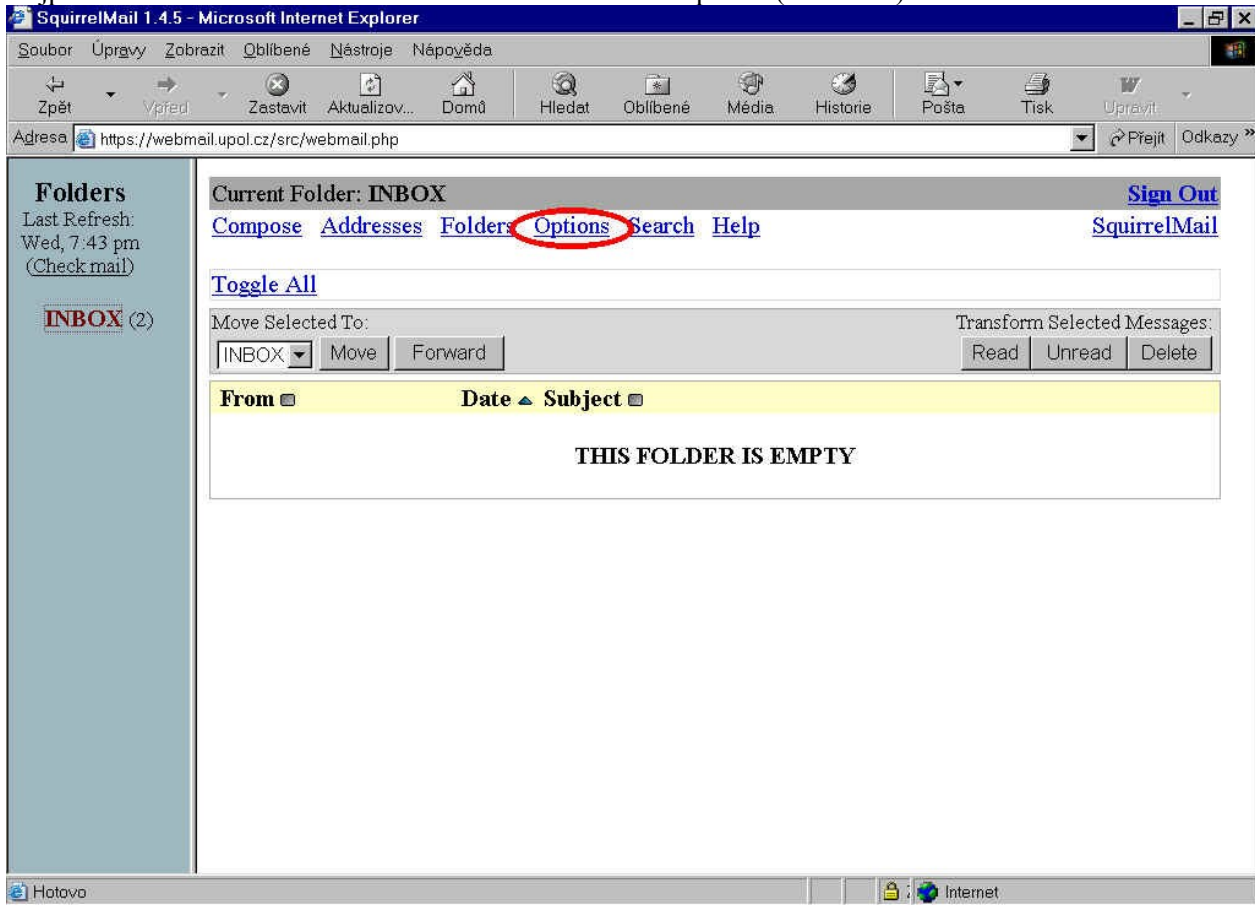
SquirrelMail 1.4.5 - Microsoft Internet Explorer

Soubor Úpravy Zobrazit Oblíbené Nástroje Nápověda

Zpět Vpřed Zastavit Aktualizov... Domů Hledat Oblíbené Média Historie Pošta Tisk Upravit

Adresa https://webmail.upol.cz/src/webmail.php Přejít Odkazy »

Folders
Last Refresh: Wed, 7:43 pm
(Check mail)

INBOX (2)

Current Folder: INBOX Sign Out

Compose Addresses Folders Options Search Help SquirrelMail

Toggle All

Move Selected To: Transform Selected Messages:

INBOX Move Forward Read Unread Delete

From Date Subject

THIS FOLDER IS EMPTY

Hotovo Internet